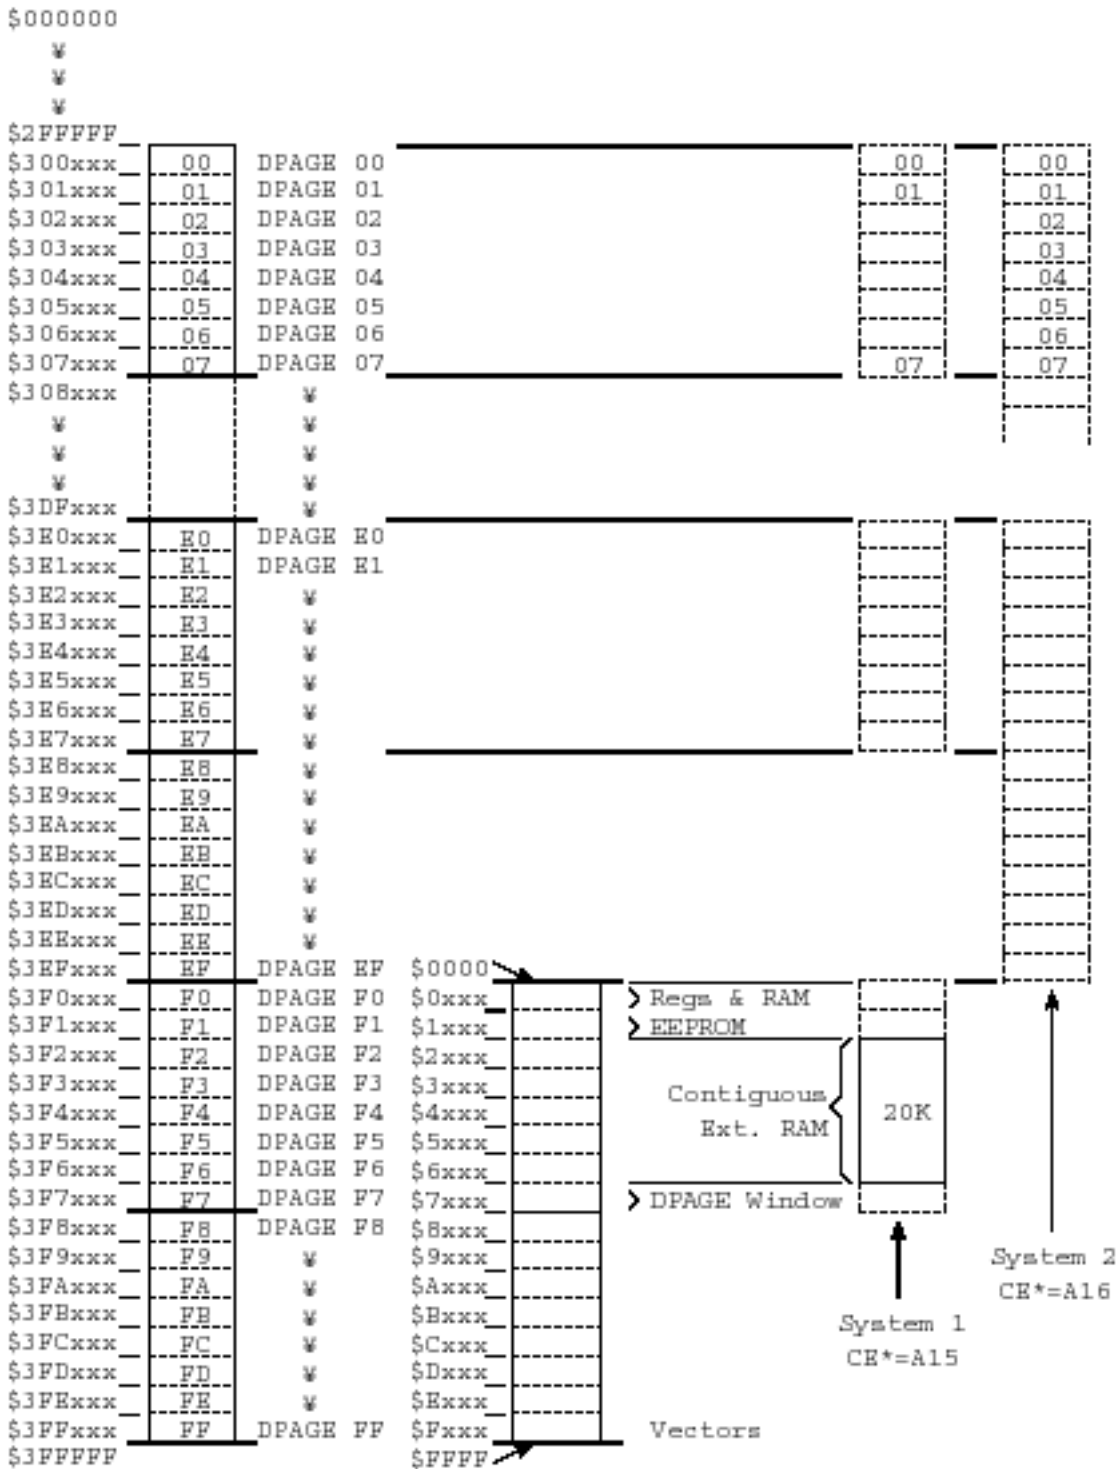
$000000
¥
¥
¥
$2FFFFF
$300xxx 00 DPAGE 00 00 00
$301xxx 01 DPAGE 01 01 01
$302xxx 02 DPAGE 02 02
$303xxx 03 DPAGE 03 03
$304xxx 04 DPAGE 04 04
$305xxx 05 DPAGE 05 05
$306xxx 06 DPAGE 06 06
$307xxx 07 DPAGE 07 07 07
$308xxx ¥
¥ ¥
¥ ¥
¥ ¥
$3DFxxx ¥
$3E0xxx E0 DPAGE E0
$3E1xxx E1 DPAGE E1
$3E2xxx E2 ¥
$3E3xxx E3 ¥
$3E4xxx E4 ¥
$3E5xxx E5 ¥
$3E6xxx E6 ¥
$3E7xxx E7 ¥
$3E8xxx E8 ¥
$3E9xxx E9 ¥
$3EAxxx EA ¥
$3EBxxx EB ¥
$3ECxxx EC ¥
$3EDxxx ED ¥
$3EExxx EE ¥
$3EFxxx EF DPAGE EF $0000
$3F0xxx F0 DPAGE F0 $0xxx Regs & RAM
$3F1xxx F1 DPAGE F1 $1xxx EEPROM
$3F2xxx F2 DPAGE F2 $2xxx
$3F3xxx F3 DPAGE F3 $3xxx Contiguous
$3F4xxx F4 DPAGE F4 $4xxx Ext. RAM 20K
$3F5xxx F5 DPAGE F5 $5xxx
$3F6xxx F6 DPAGE F6 $6xxx
$3F7xxx F7 DPAGE F7 $7xxx DPAGE Window
$3F8xxx F8 DPAGE F8 $8xxx
$3F9xxx F9 ¥ $9xxx
$3FAxxx FA ¥ $Axxx
$3FBxxx FB ¥ $Bxxx
$3FCxxx FC ¥ $Cxxx
$3FDxxx FD ¥ $Dxxx
$3FExxx FE ¥ $Exxx
$3FFxxx FF DPAGE FF $Fxxx Vectors
$3FFFFF $FFFF

System 2
CE*=A16

System 1
CE*=A15